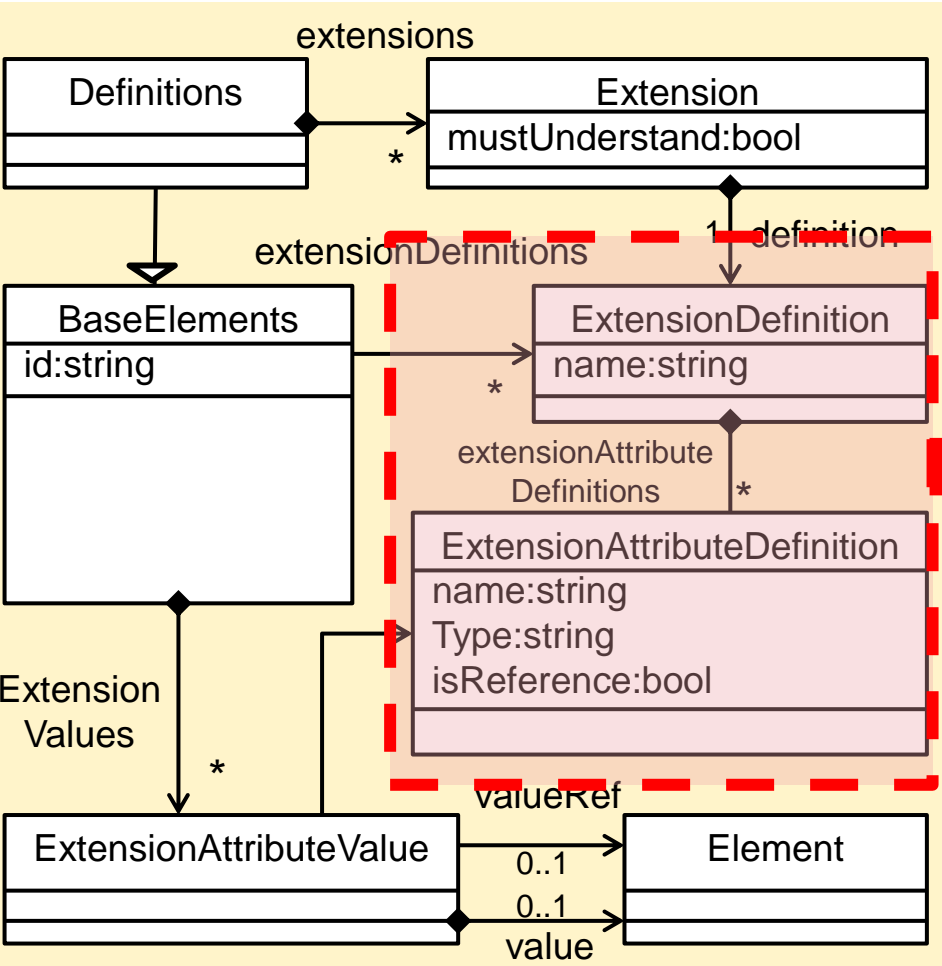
extensions

Definitions

Extension
mustUnderstand:bool

*

1 definition

extensionDefinitions

BaseElements
id:string

ExtensionDefinition
name:string

*

extensionAttribute Definitions

*

ExtensionAttributeDefinition
name:string
Type:string
isReference:bool

Extension Values

*

valueRef

ExtensionAttributeValue

0..1

Element

0..1

value